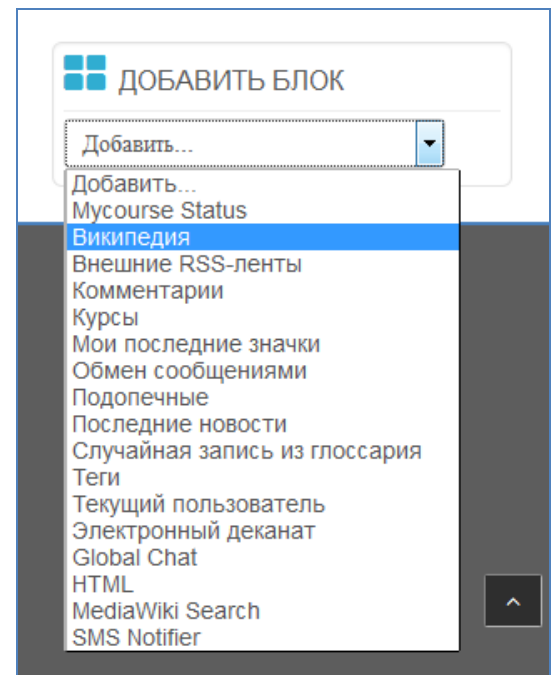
ДОБАВИТЬ БЛОК

Добавить...

Добавить...
Mycourse Status
Википедия
Внешние RSS-ленты
Комментарии
Курсы
Мои последние значки
Обмен сообщениями
Подопечные
Последние новости
Случайная запись из глоссария
Теги
Текущий пользователь
Электронный деканат
Global Chat
HTML
MediaWiki Search
SMS Notifier